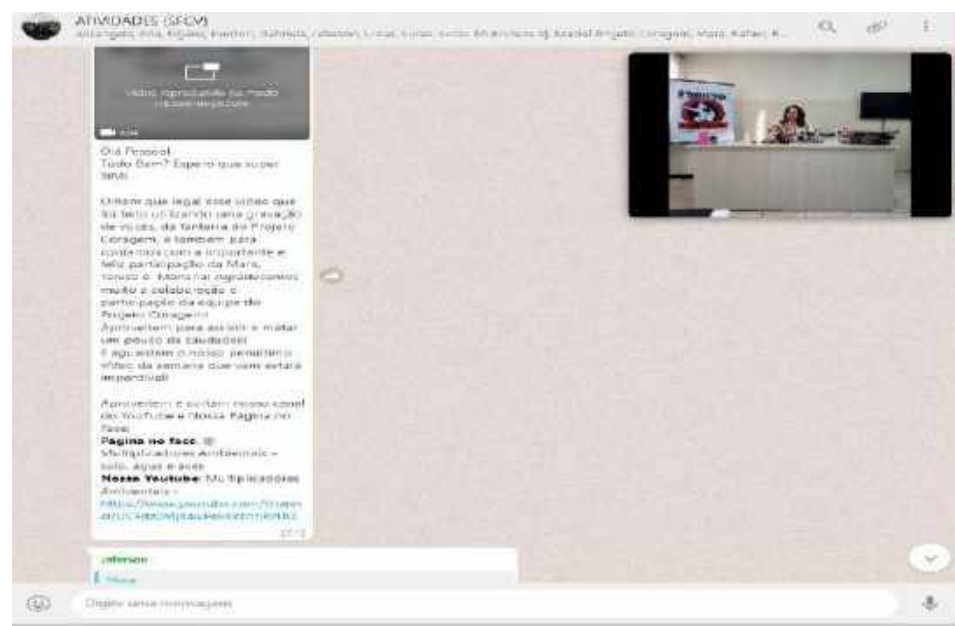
ATIVIDADES (SFCV)
Ancangelo, Ana, Edgard, Everton, Gabriela, Jeferson, Lucas, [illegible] Projeto Coragem, Mara, Rafael, K...

Vídeo reproduzido no modo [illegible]

Olá Pessoal
Tudo Bem? Espero que sim!

Ontem que legal esse vídeo que foi feito utilizando uma gravação de vocês, da fanfarra do Projeto Coragem, e também para contarmos com a importante e feliz participação da Mara, nossa E. Mara! agradecemos muito a colaboração e participação da equipe do Projeto Coragem!
Aproveitem para assistir e matar um pouco da saudade!
E aguardem o nosso penúltimo vídeo da semana que vem estará imperdível!

Aproveitem e curtam nosso canal do Youtube e Nossa Página no Face:
Pagina no face: Multiplicadores Ambientais - solo, água e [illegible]
Nosso Youtube: Multiplicadores Ambientais - https://www.youtube.com/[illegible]
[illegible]

Jeferson

Digite uma mensagem